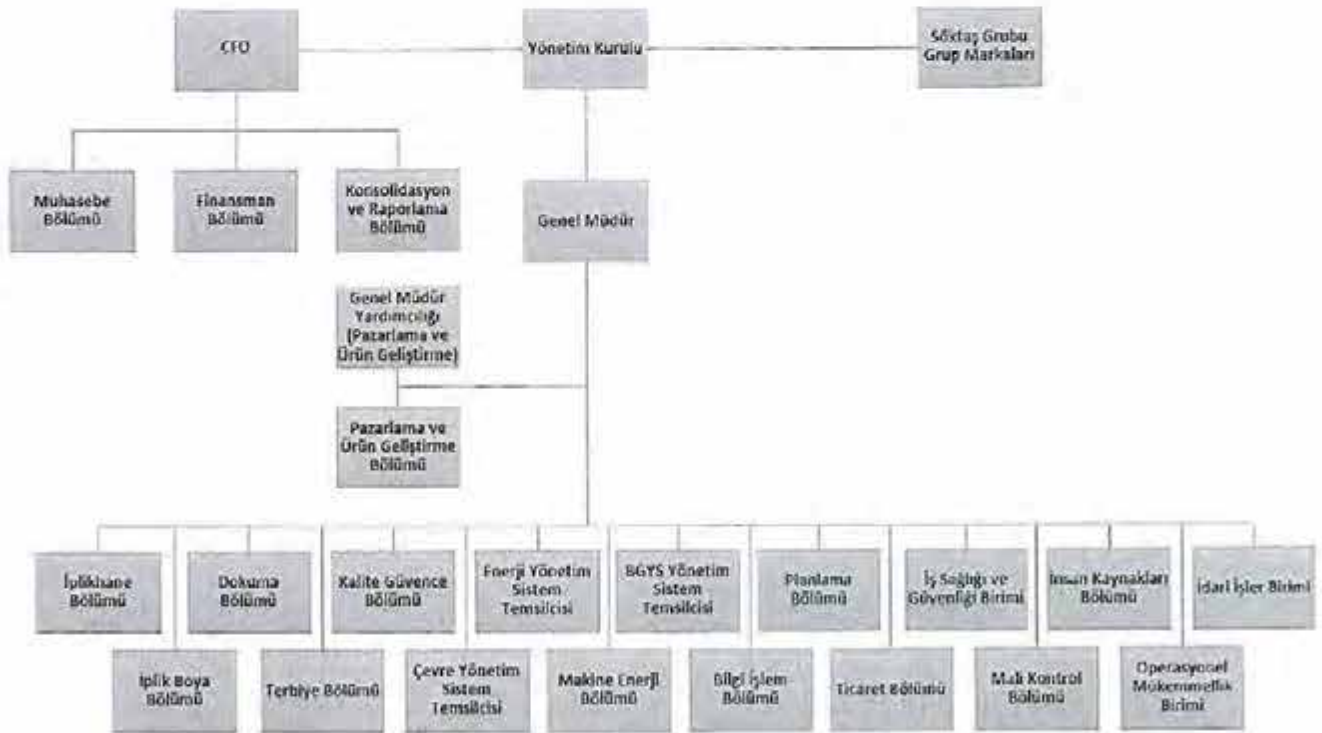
CFO

Yönetim Kurulu

Söktaş Grubu Grup Markaları

Muhasebe Bölümü

Finansman Bölümü

Konsolidasyon ve Raporlama Bölümü

Genel Müdür

Genel Müdür Yardımcılığı (Pazarlama ve Ürün Geliştirme)

Pazarlama ve Ürün Geliştirme Bölümü

İplikhane Bölümü

Dokuma Bölümü

Kalite Güvence Bölümü

Enerji Yönetim Sistem Temsilcisi

BGYS Yönetim Sistem Temsilcisi

Planlama Bölümü

İş Sağlığı ve Güvenliği Birimi

İnsan Kaynakları Bölümü

İdari İşler Birimi

İplik Boya Bölümü

Terbiye Bölümü

Çevre Yönetim Sistem Temsilcisi

Makine Enerji Bölümü

Bilgi İşlem Bölümü

Ticaret Bölümü

Mali Kontrol Bölümü

Operasyonel Mükemmellik Birimi